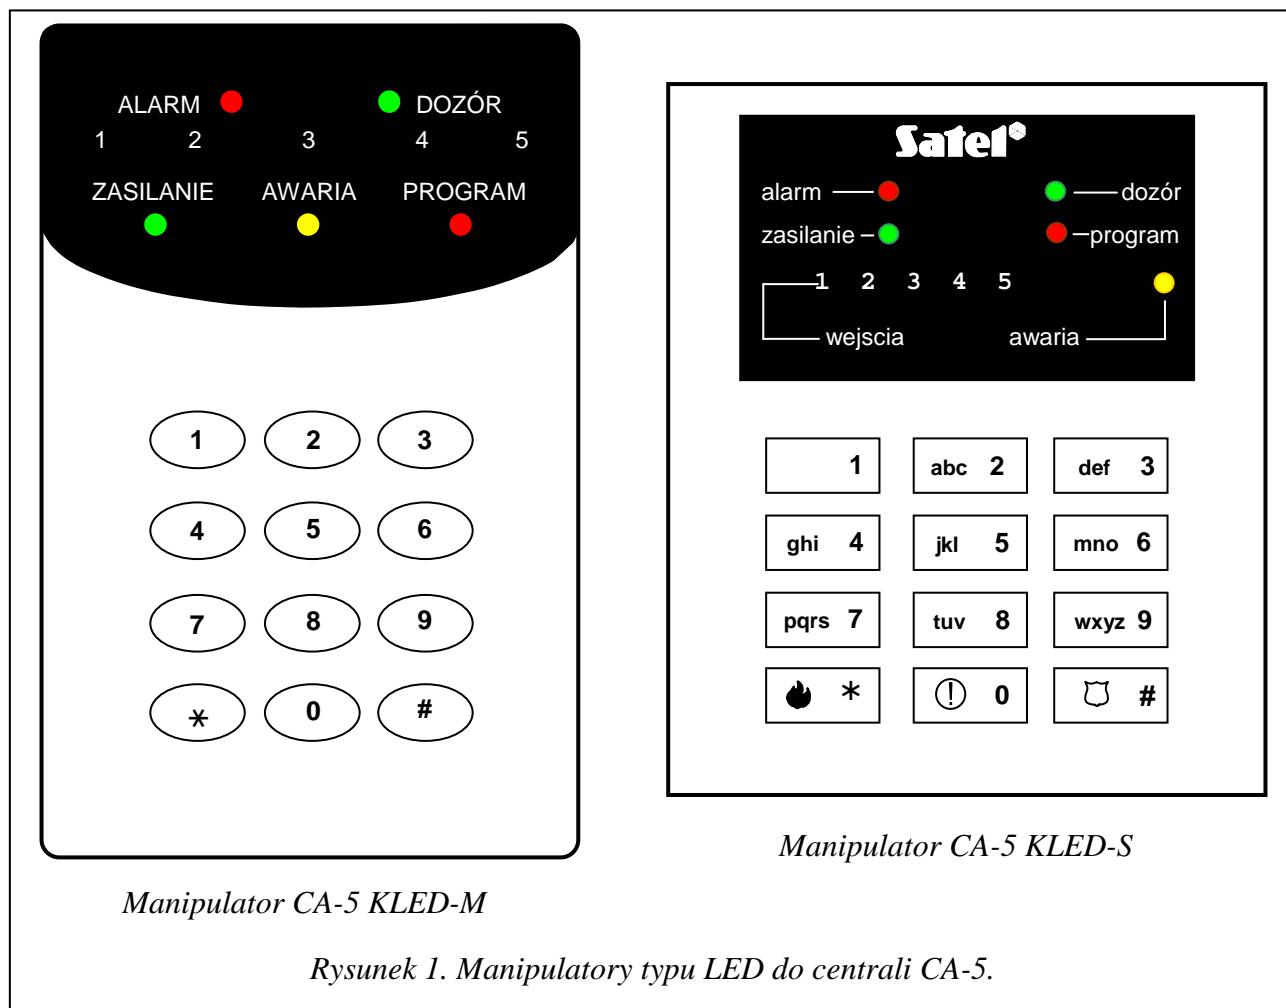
ALARM DOZÓR
1 2 3 4 5
ZASILANIE AWARIA PROGRAM

1 2 3
4 5 6
7 8 9
* 0 #

Manipulator CA-5 KLED-M

SATEL
alarm dozór
zasilanie program
1 2 3 4 5
wejscia awaria

1 | abc 2 | def 3
ghi 4 | jkl 5 | mno 6
pqrs 7 | tuv 8 | wxyz 9
* | 0 | #

Manipulator CA-5 KLED-S

Rysunek 1. Manipulatory typu LED do centrali CA-5.